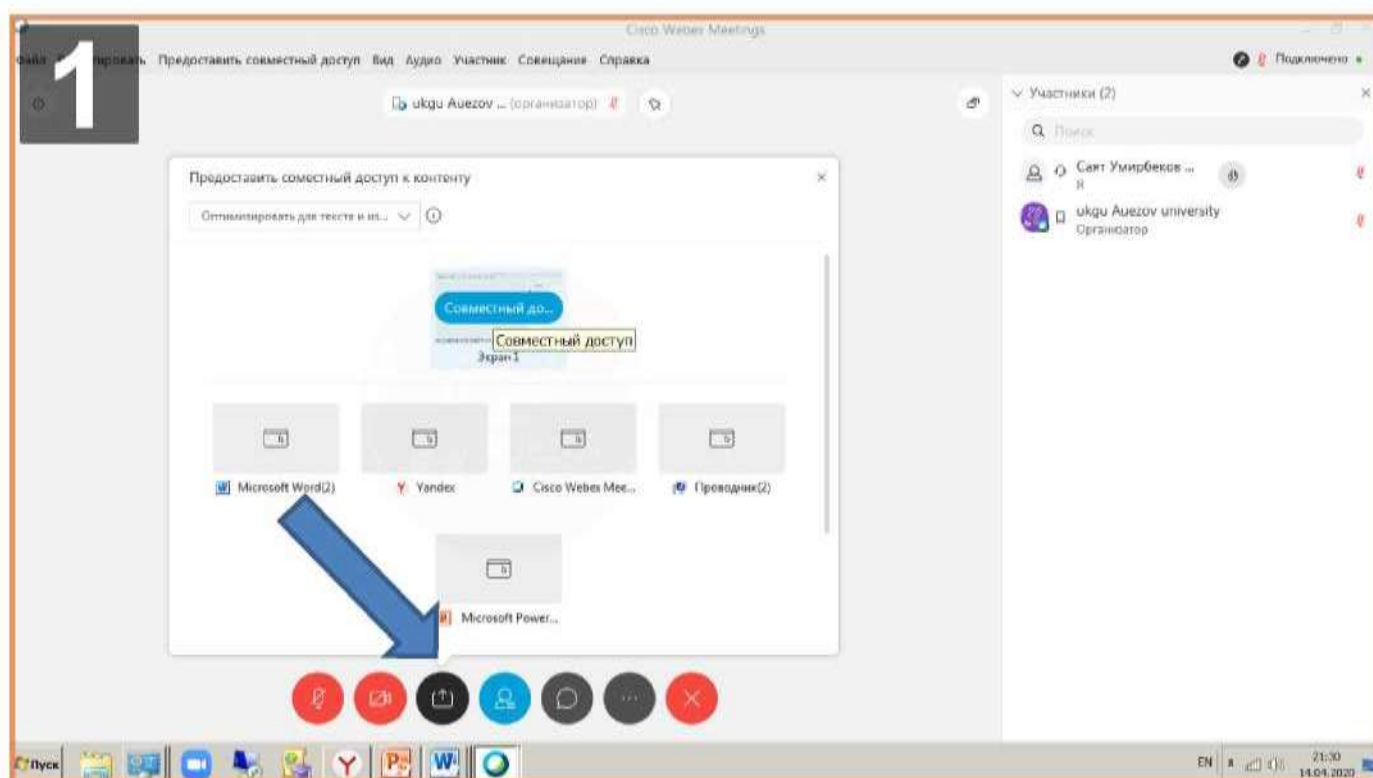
1

Cisco Webex Meetings

Файл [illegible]ировать Предоставить совместный доступ Вид Аудио Участник Совещание Справка

Подключено

ukgu Auezov ... (организатор)

Участники (2)

Поиск

Саят Умирбеков ...
Я

ukgu Auezov university
Организатор

Предоставить совместный доступ к контенту

Оптимизировать для текста и из...

Совместный до...

Совместный доступ

Экран 1

Microsoft Word(2)

Yandex

Cisco Webex Mee...

Проводник(2)

Microsoft Power...

Пуск

EN

21:30
14.04.2020